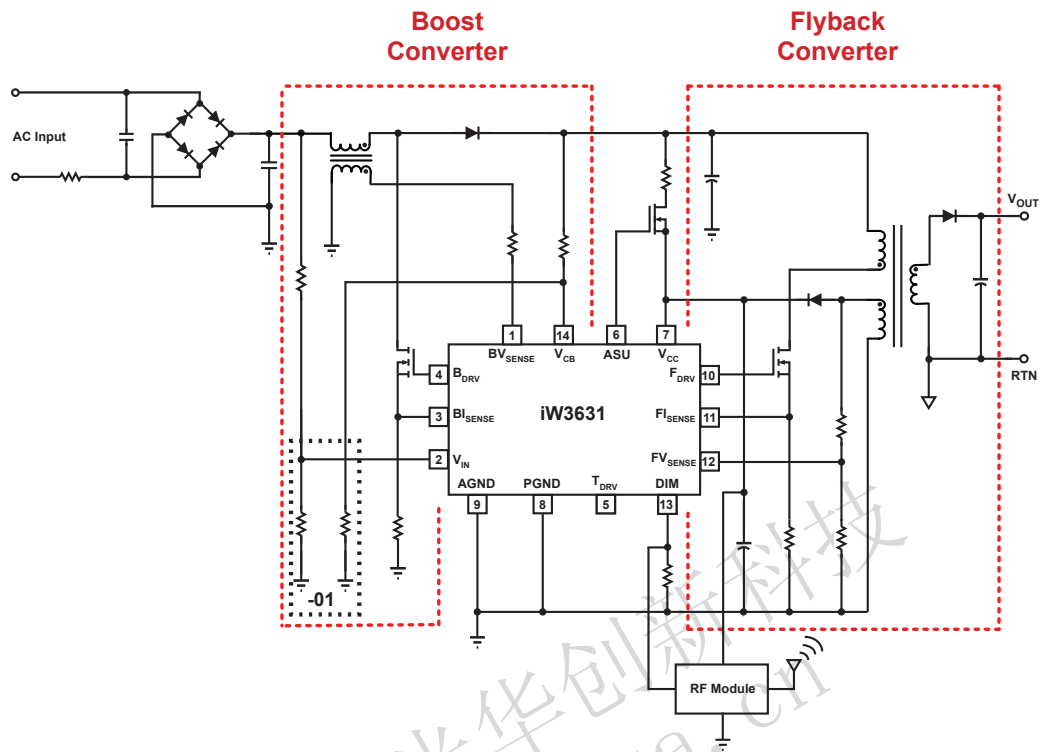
Boost Converter

Flyback Converter

AC Input

$V_{OUT}$

RTN

iW3631

1 $BV_{SENSE}$
14 $V_{CB}$
6 ASU
7 $V_{CC}$
4 $B_{DRV}$
3 $BI_{SENSE}$
2 $V_{IN}$
10 $F_{DRV}$
11 $FI_{SENSE}$
12 $FV_{SENSE}$
AGND 9
PGND 8
$T_{DRV}$ 5
DIM 13

-01

RF Module

华创新科技
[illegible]a.cn